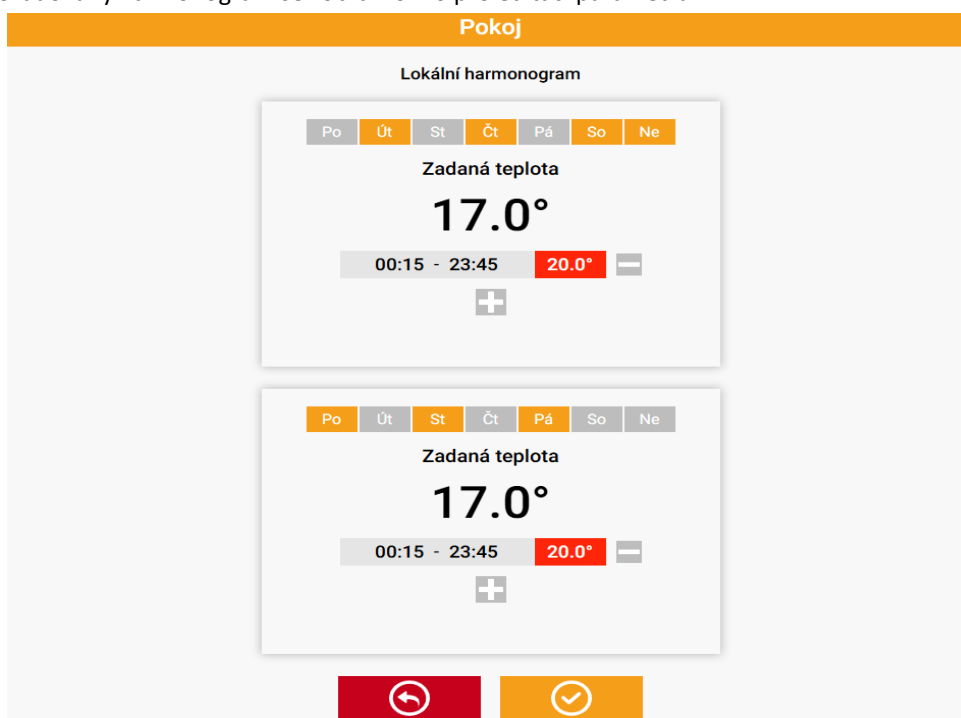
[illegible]

Pokoj

Lokální harmonogram

| Po | Út | St | Čt | Pá | So | Ne |
|---|---|---|---|---|---|---|

Zadaná teplota

17.0°

00:15 - 23:45 20.0°

| Po | Út | St | Čt | Pá | So | Ne |
|---|---|---|---|---|---|---|

Zadaná teplota

17.0°

00:15 - 23:45 20.0°